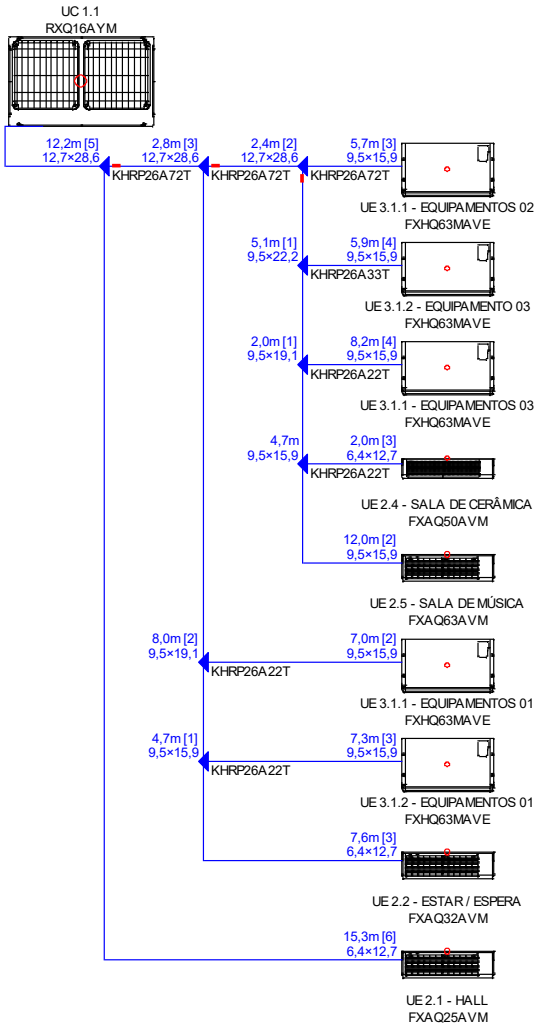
UC 1.1
RXQ16AYM

12,2m [5]
12,7×28,6
KHRP26A72T

2,8m [3]
12,7×28,6
KHRP26A72T

2,4m [2]
12,7×28,6
KHRP26A72T

5,7m [3]
9,5×15,9

UE 3.1.1 - EQUIPAMENTOS 02
FXHQ63MAVE

5,1m [1]
9,5×22,2
KHRP26A33T

5,9m [4]
9,5×15,9

UE 3.1.2 - EQUIPAMENTO 03
FXHQ63MAVE

2,0m [1]
9,5×19,1
KHRP26A22T

8,2m [4]
9,5×15,9

UE 3.1.1 - EQUIPAMENTOS 03
FXHQ63MAVE

4,7m
9,5×15,9
KHRP26A22T

2,0m [3]
6,4×12,7

UE 2.4 - SALA DE CERÂMICA
FXAQ50AVM

12,0m [2]
9,5×15,9

UE 2.5 - SALA DE MÚSICA
FXAQ63AVM

8,0m [2]
9,5×19,1
KHRP26A22T

7,0m [2]
9,5×15,9

UE 3.1.1 - EQUIPAMENTOS 01
FXHQ63MAVE

4,7m [1]
9,5×15,9
KHRP26A22T

7,3m [3]
9,5×15,9

UE 3.1.2 - EQUIPAMENTOS 01
FXHQ63MAVE

7,6m [3]
6,4×12,7

UE 2.2 - ESTAR / ESPERA
FXAQ32AVM

15,3m [6]
6,4×12,7

UE 2.1 - HALL
FXAQ25AVM